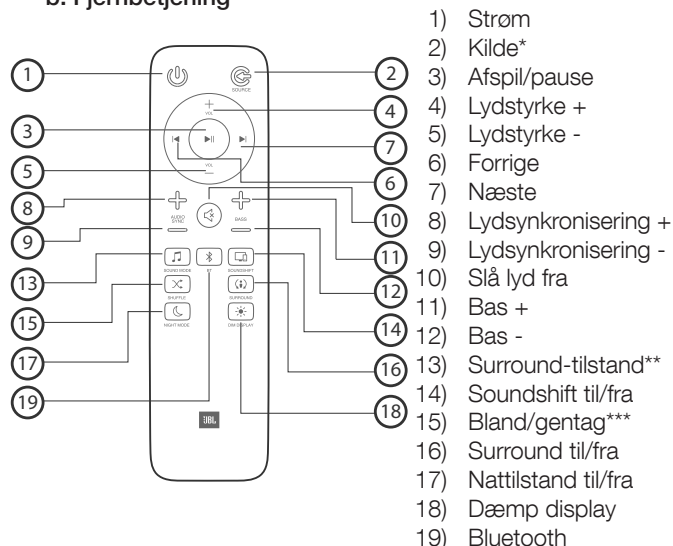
b. Fjernbetjening

1
2
3
4
5
6
7
8
9
10
11
12
13
14
15
16
17
18
19

SOURCE
VOL
VOL
AUDIO SYNC
BASS
SOUND MODE
BT
SOUNDSHIFT
SHUFFLE
SURROUND
NIGHT MODE
DIM DISPLAY
JBL

1) Strøm
2) Kilde*
3) Afspil/pause
4) Lydstyrke +
5) Lydstyrke -
6) Forrige
7) Næste
8) Lydsynkronisering +
9) Lydsynkronisering -
10) Slå lyd fra
11) Bas +
12) Bas -
13) Surround-tilstand**
14) Soundshift til/fra
15) Bland/gentag***
16) Surround til/fra
17) Nattilstand til/fra
18) Dæmp display
19) Bluetooth